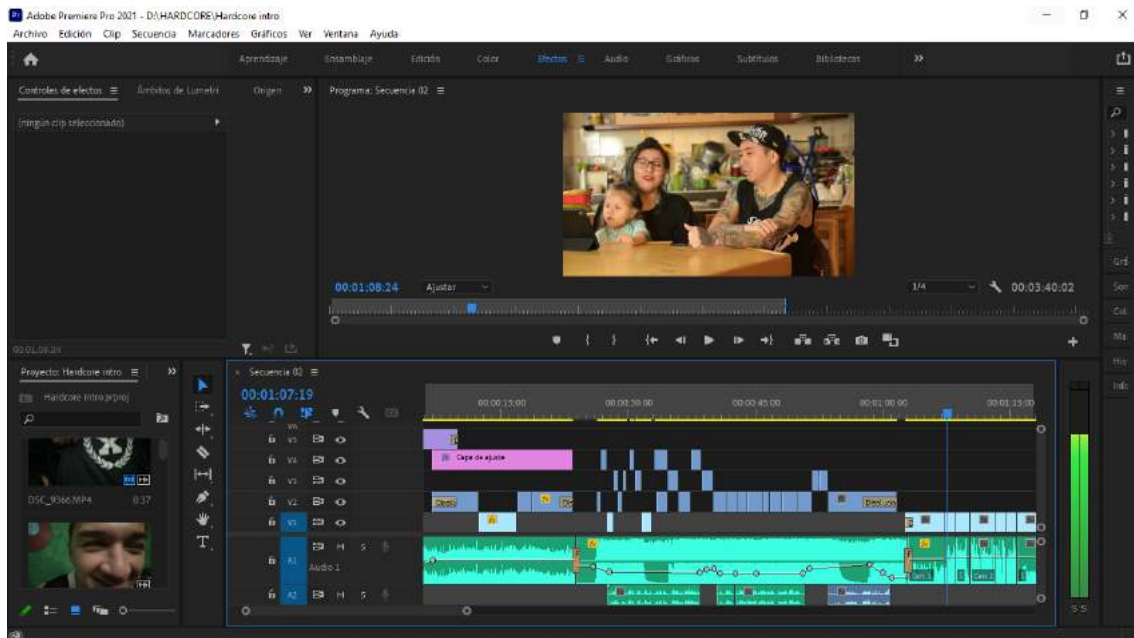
Pr Adobe Premiere Pro 2021 - D:\HARDCORE\Hardcore intro
Archivo Edición Clip Secuencia Marcadores Gráficos Ver Ventana Ayuda

Aprendizaje Ensamblaje Edición Color Efectos ≡ Audio Gráficos Subtítulos Bibliotecas »

Controles de efectos ≡ Ámbitos de Lumetri Origen »
(ningún clip seleccionado)

Programa: Secuencia 02 ≡
00:01:08:24 Ajustar 1/4 00:03:40:02

00:01:08:24

Proyecto: Hardcore intro ≡ »
Hardcore intro.prproj
DSC_9366.MP4 0:37

Secuencia 02 ≡
00:01:07:19
00:00:15:00 00:00:30:00 00:00:45:00 00:01:00:00 00:01:15:00
V6
V5
V4
V3
V2
V1
A1
Audio 1
A2
M S
Capa de ajuste

S S

Grá
Son
Col
Me
His
Info